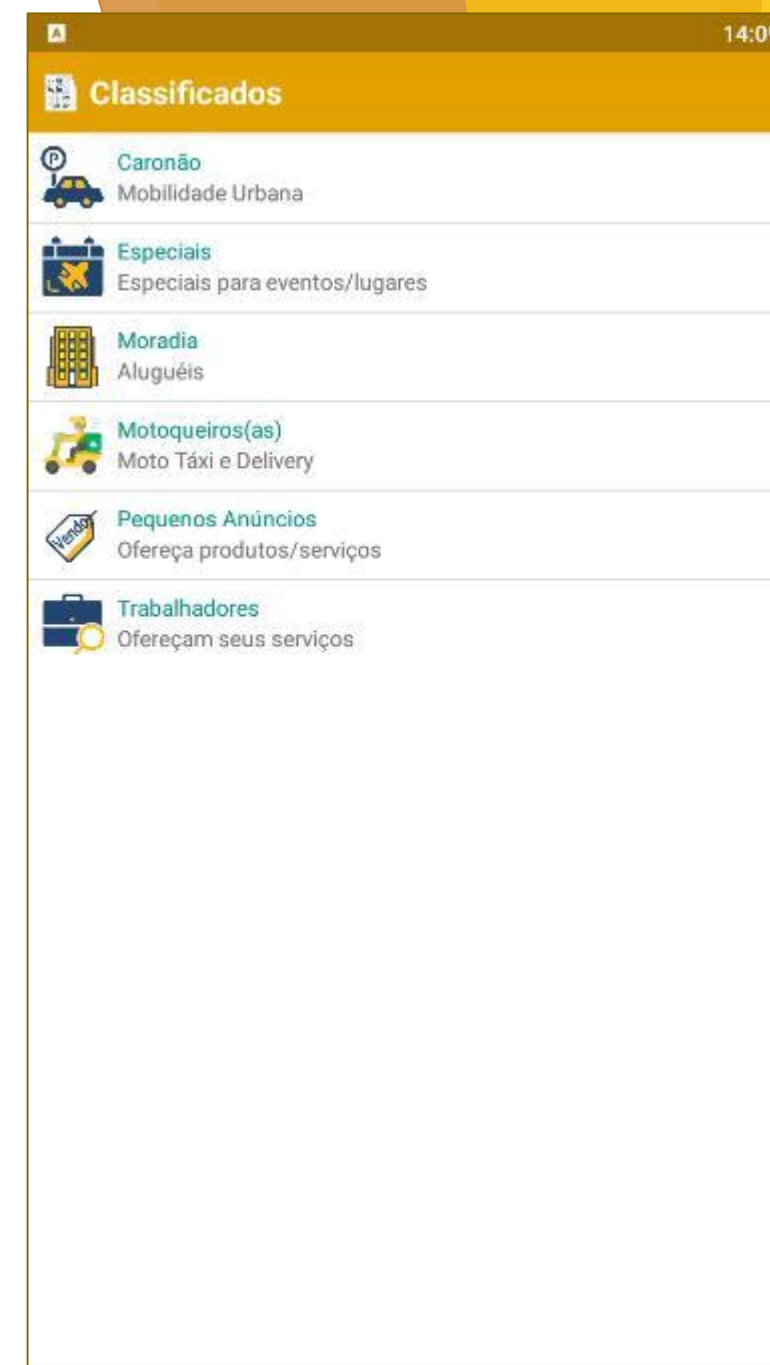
14:0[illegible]

Classificados

Caronão
Mobilidade Urbana

Especiais
Especiais para eventos/lugares

Moradia
Aluguéis

Motoqueiros(as)
Moto Táxi e Delivery

Vendo

Pequenos Anúncios
Ofereça produtos/serviços

Trabalhadores
Ofereçam seus serviços